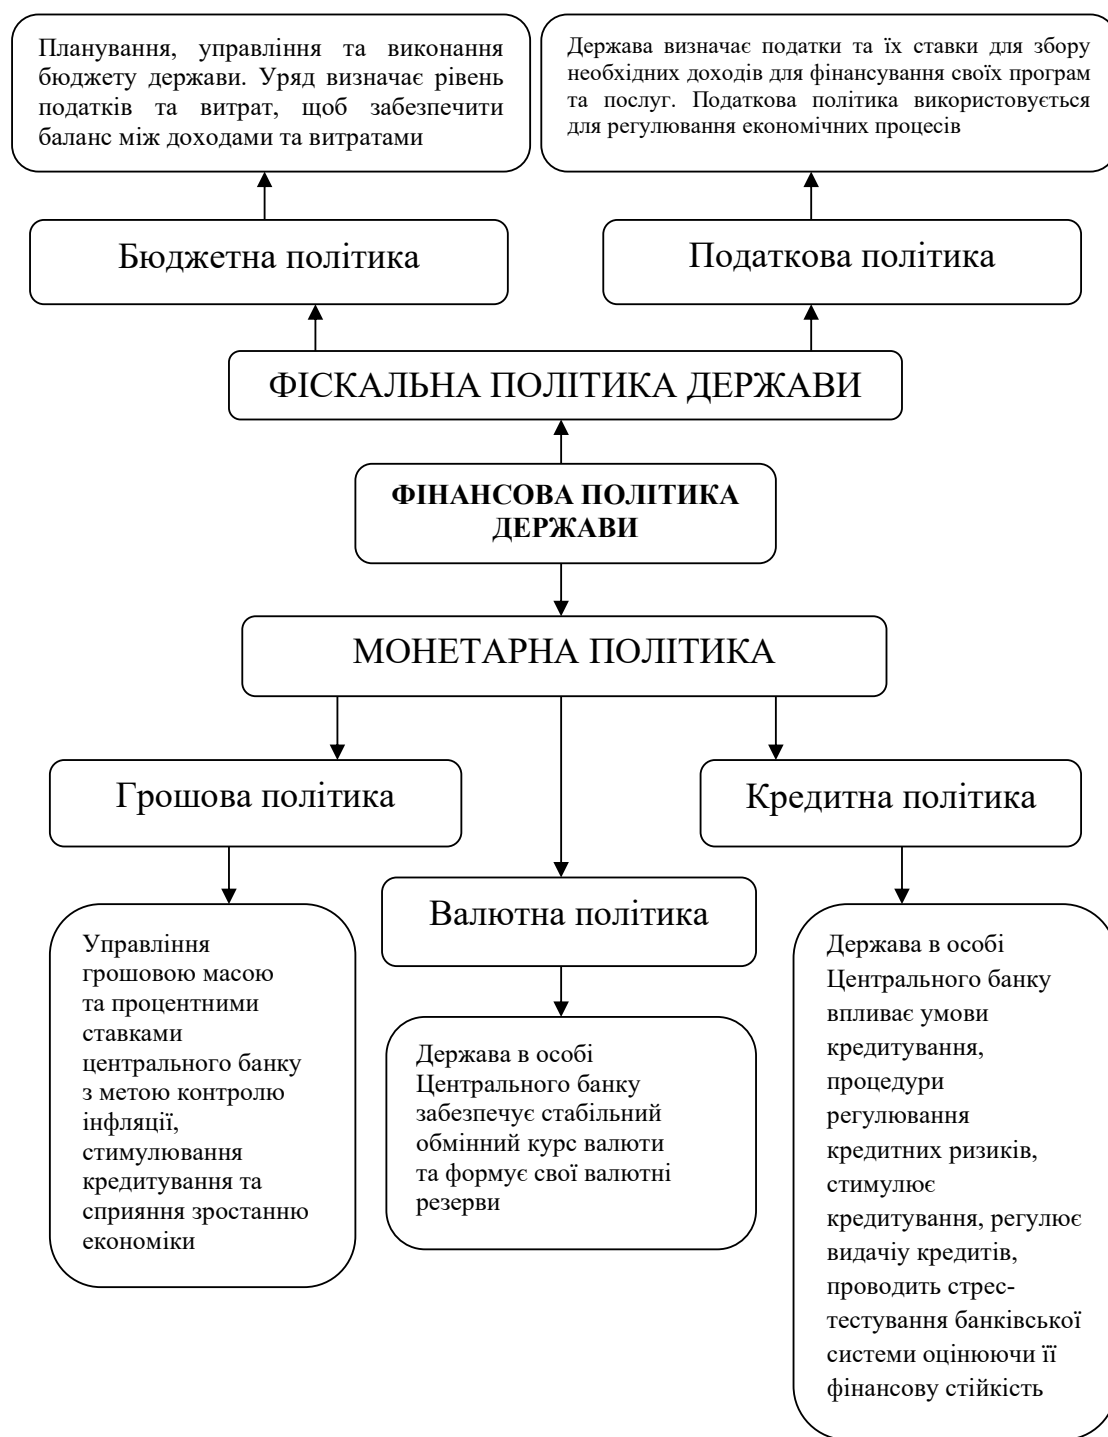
Планування, управління та виконання бюджету держави. Уряд визначає рівень податків та витрат, щоб забезпечити баланс між доходами та витратами

Держава визначає податки та їх ставки для збору необхідних доходів для фінансування своїх програм та послуг. Податкова політика використовується для регулювання економічних процесів

Бюджетна політика

Податкова політика

ФІСКАЛЬНА ПОЛІТИКА ДЕРЖАВИ

ФІНАНСОВА ПОЛІТИКА ДЕРЖАВИ

МОНЕТАРНА ПОЛІТИКА

Грошова політика

Кредитна політика

Валютна політика

Управління грошовою масою та процентними ставками центрального банку з метою контролю інфляції, стимулювання кредитування та сприяння зростанню економіки

Держава в особі Центрального банку забезпечує стабільний обмінний курс валюти та формує свої валютні резерви

Держава в особі Центрального банку впливає умови кредитування, процедури регулювання кредитних ризиків, стимулює кредитування, регулює видачіу кредитів, проводить стрес-тестування банківської системи оцінюючи її фінансову стійкість